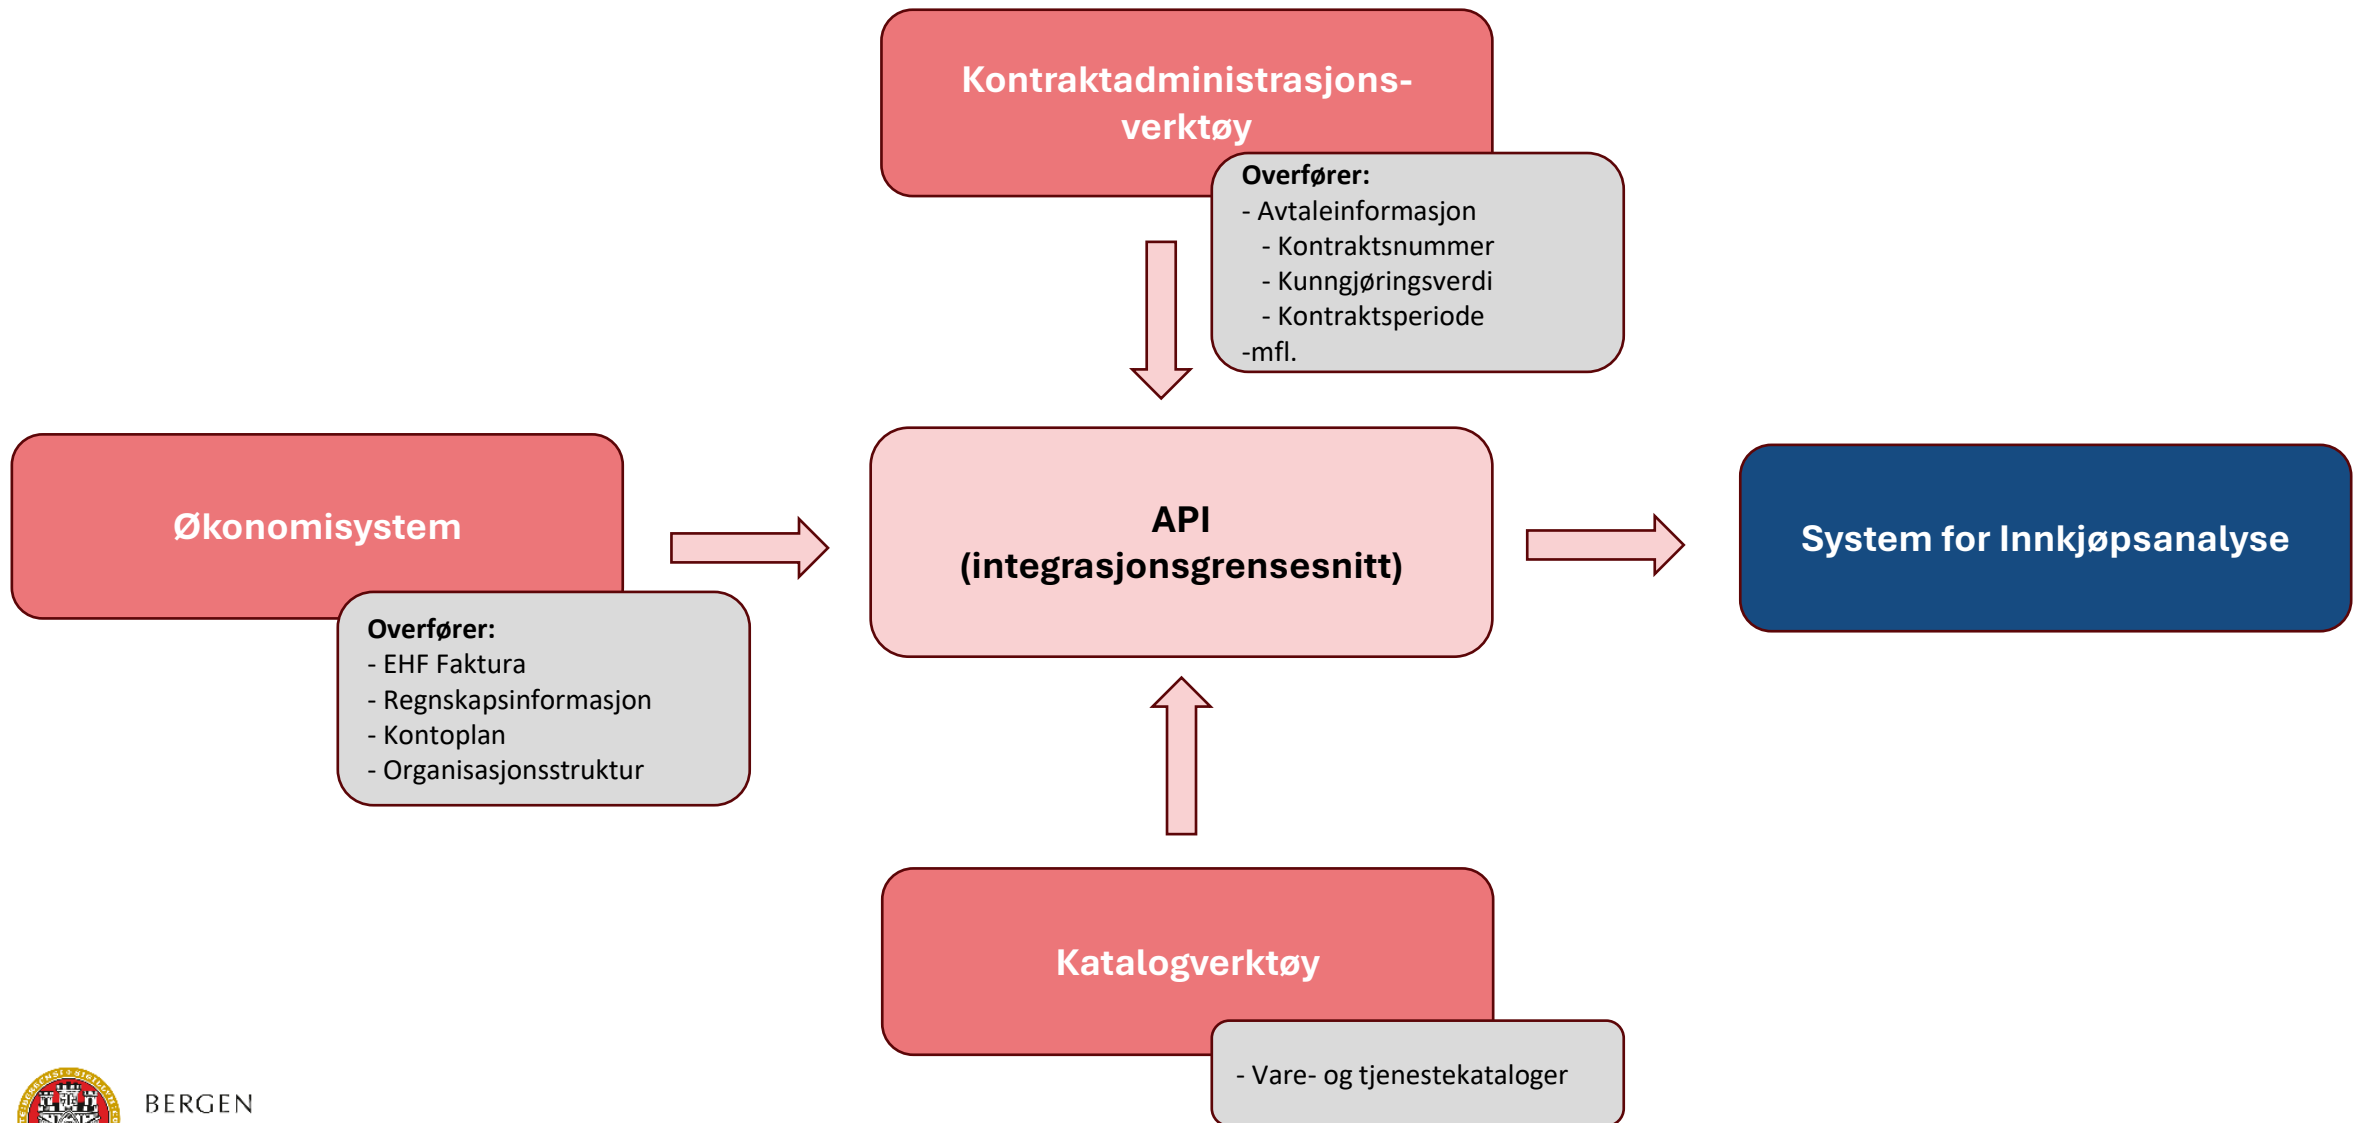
Kontraktadministrasjonsverktøy

Overfører:
- Avtaleinformasjon
- Kontraktsnummer
- Kunngjøringsverdi
- Kontraktsperiode
-mfl.

Økonomisystem

Overfører:
- EHF Faktura
- Regnskapsinformasjon
- Kontoplan
- Organisasjonsstruktur

API
(integrasjonsgrensesnitt)

System for Innkjøpsanalyse

Katalogverktøy

- Vare- og tjenestekataloger

BERGEN